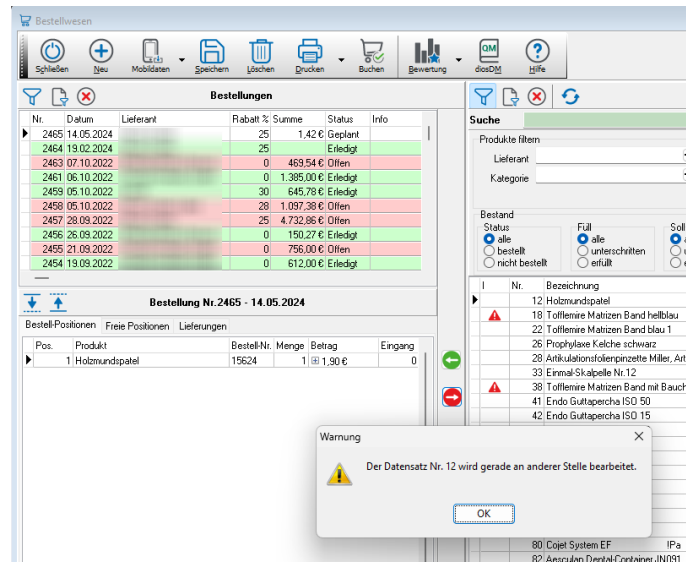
Bestellwesen

Schließen | Neu | Mobildaten | Speichern | Löschen | Drucken | Buchen | Bewertung | dlosDM | Hilfe

Bestellungen

| Nr. | Datum | Lieferant | Rabatt % | Summe | Status | Info |
|---|---|---|---|---|---|---|
| 2465 | 14.05.2024 | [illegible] | 25 | 1,42 € | Geplant | |
| 2464 | 19.02.2024 | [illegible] | 25 | | Erledigt | |
| 2463 | 07.10.2022 | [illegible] | 0 | 469,54 € | Offen | |
| 2461 | 06.10.2022 | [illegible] | 0 | 1.385,00 € | Erledigt | |
| 2459 | 05.10.2022 | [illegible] | 30 | 645,78 € | Erledigt | |
| 2458 | 05.10.2022 | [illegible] | 28 | 1.097,38 € | Offen | |
| 2457 | 28.09.2022 | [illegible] | 25 | 4.732,86 € | Offen | |
| 2456 | 26.09.2022 | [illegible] | 0 | 150,27 € | Erledigt | |
| 2455 | 21.09.2022 | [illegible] | 0 | 756,00 € | Offen | |
| 2454 | 19.09.2022 | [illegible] | 0 | 612,00 € | Erledigt | |

Bestellung Nr.2465 - 14.05.2024

Bestell-Positionen | Freie Positionen | Lieferungen

| Pos. | Produkt | Bestell-Nr. | Menge | Betrag | Eingang |
|---|---|---|---|---|---|
| 1 | Holzmundspatel | 15624 | 1 | 1,90 € | 0 |

Suche

Produkte filtern
Lieferant
Kategorie

Bestand
Status: alle, bestellt, nicht bestellt
Füll: alle, unterschritten, erfüllt
Soll

| I | Nr. | Bezeichnung |
|---|---|---|
| | 12 | Holzmundspatel |
| | 18 | Tofflemire Matizen Band hellblau |
| | 22 | Tofflemire Matizen Band blau 1 |
| | 26 | Prophylaxe Kelche schwarz |
| | 28 | Artikulationsfolienpinzette Miller, Art |
| | 33 | Einmal-Skalpelle Nr.12 |
| | 38 | Tofflemire Matizen Band mit Bauch |
| | 41 | Endo Guttapercha ISO 50 |
| | 42 | Endo Guttapercha ISO 15 |
| | 80 | Cojet System EF |
| | 82 | Aesculap Dental-Container JN091 |

Warnung

Der Datensatz Nr. 12 wird gerade an anderer Stelle bearbeitet.

OK